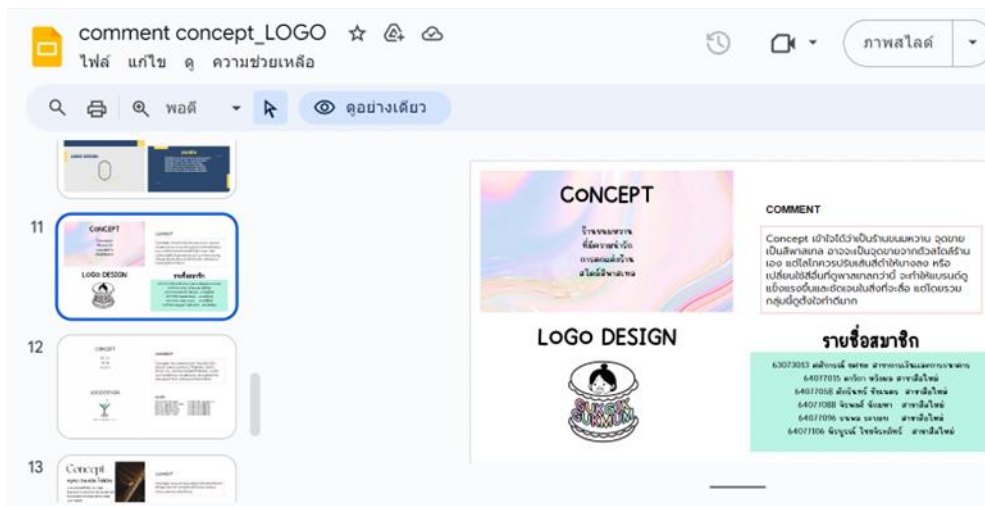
comment concept_LOGO

ไฟล์ แก้ไข ดู ความช่วยเหลือ

ภาพสไลด์

พอดี

ดูอย่างเดียว

11

12

13

CoNCEPT

ร้านขนมหวาน ที่มีความน่ารัก การตกแต่งร้าน สไตล์สีพาสเทล

COMMENT

Concept เข้าใจได้ว่าเป็นร้านขนมหวาน จุดขายเป็นสีพาสเทล อาจจะเป็นจุดขายจากตัวสไตล์ร้านเอง แต่โลโก้ควรปรับเส้นสีดำให้บางลง หรือเปลี่ยนใช้สีอื่นที่ดูพาสเทลกว่านี้ จะทำให้แบรนด์ดูแข็งแรงขึ้นและติดแอนในสิ่งที่จะสื่อ แต่โดยรวมกลุ่มนี้ดูตั้งใจทำดีมาก

LoGo DESIGN

SUNGIK SUKMUN

รายชื่อสมาชิก

63073053 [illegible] สาขาการเงินและการธนาคาร
64077015 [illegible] สาขาสื่อใหม่
64077058 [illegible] สาขาสื่อใหม่
64077088 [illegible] สาขาสื่อใหม่
64077096 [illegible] สาขาสื่อใหม่
64077106 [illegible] สาขาสื่อใหม่

Concept